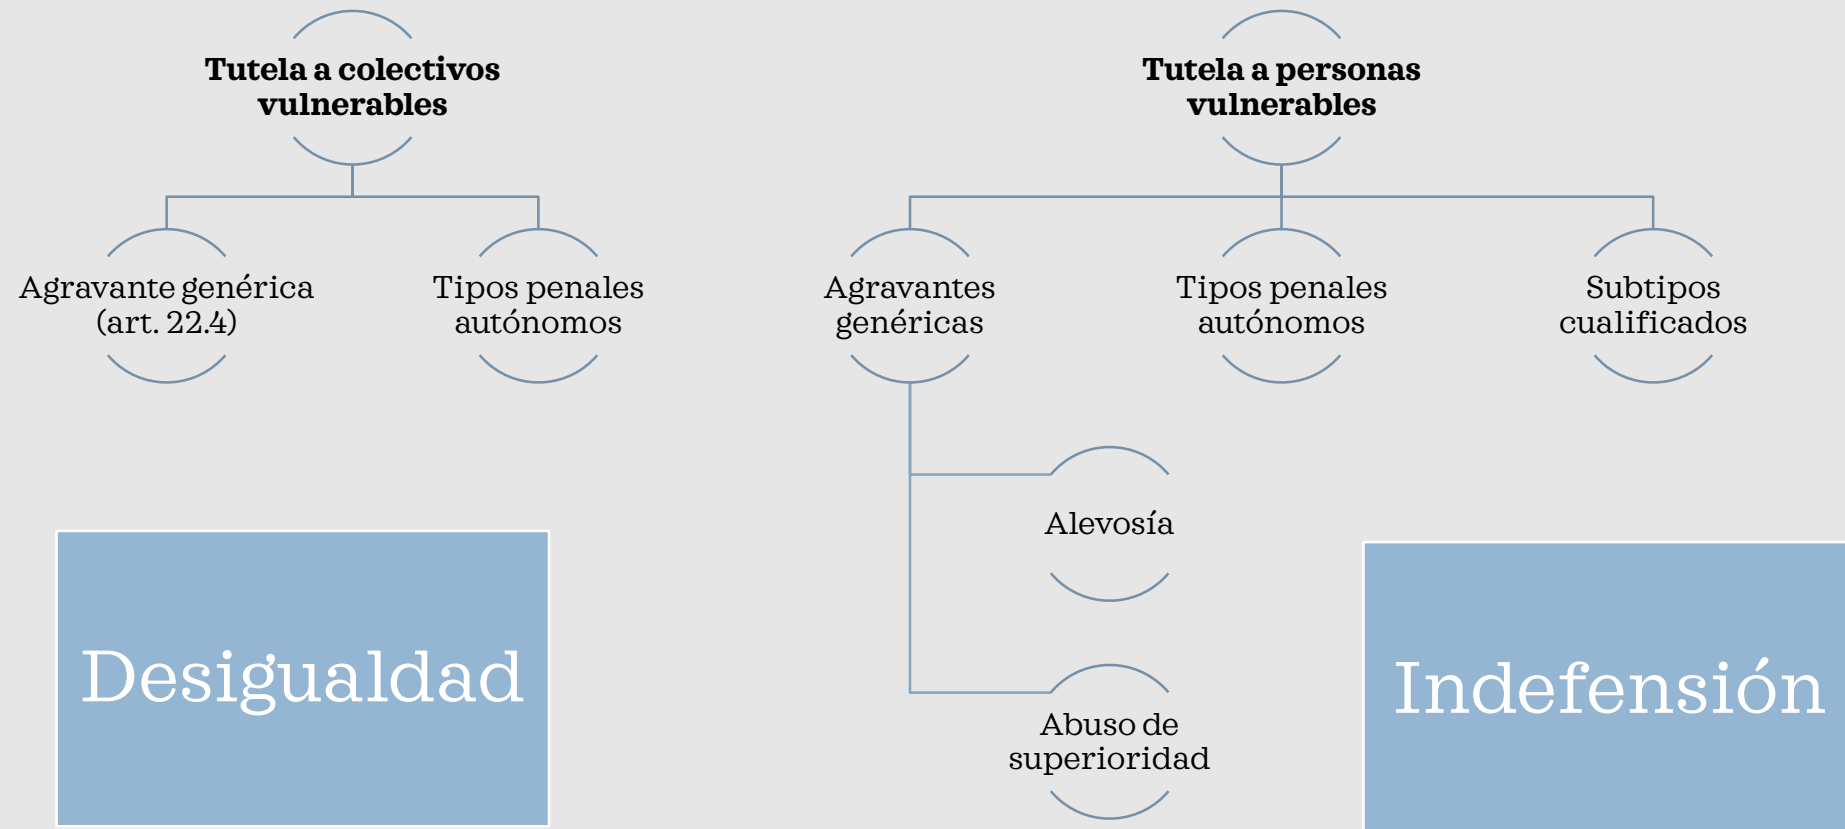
**Tutela a colectivos vulnerables**

Agravante genérica (art. 22.4)

Tipos penales autónomos

Desigualdad

**Tutela a personas vulnerables**

Agravantes genéricas

Tipos penales autónomos

Subtipos cualificados

Alevosía

Abuso de superioridad

Indefensión